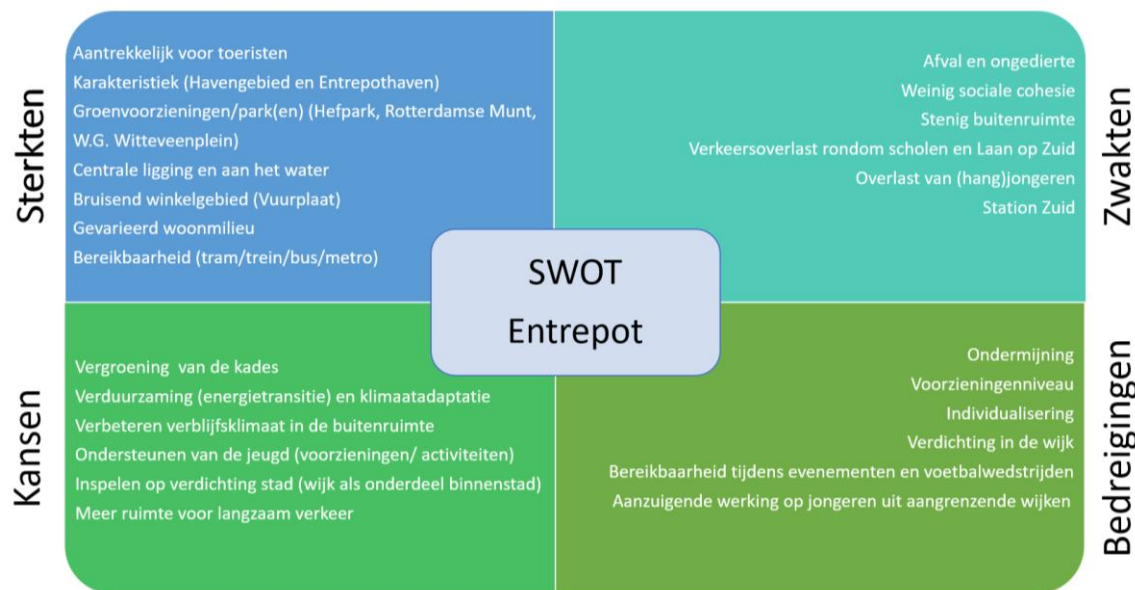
Sterkten

Aantrekkelijk voor toeristen
Karakteristiek (Havengebied en Entrepothaven)
Groenvoorzieningen/park(en) (Hefpark, Rotterdamse Munt, W.G. Witteveenplein)
Centrale ligging en aan het water
Bruisend winkelgebied (Vuurplaat)
Gevarieerd woonmilieu
Bereikbaarheid (tram/trein/bus/metro)

Zwakten

Afval en ongedierte
Weinig sociale cohesie
Stenig buitenruimte
Verkeersoverlast rondom scholen en Laan op Zuid
Overlast van (hang)jongeren
Station Zuid

SWOT
Entrepot

Kansen

Vergroening van de kades
Verduurzaming (energietransitie) en klimaatadaptatie
Verbeteren verblijfsklimaat in de buitenruimte
Ondersteunen van de jeugd (voorzieningen/ activiteiten)
Inspelen op verdichting stad (wijk als onderdeel binnenstad)
Meer ruimte voor langzaam verkeer

Bedreigingen

Ondermijning
Voorzieningenniveau
Individualisering
Verdichting in de wijk
Bereikbaarheid tijdens evenementen en voetbalwedstrijden
Aanzuigende werking op jongeren uit aangrenzende wijken